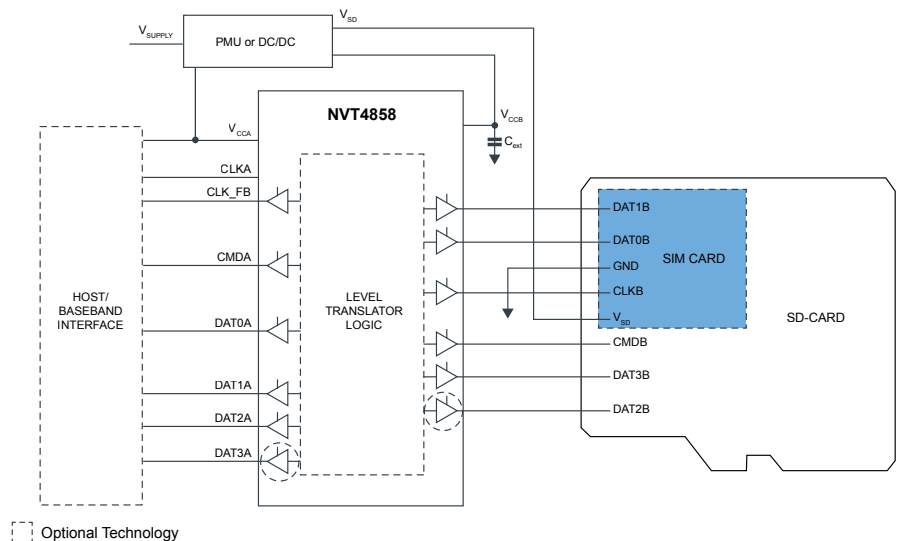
$V_{SUPPLY}$

PMU or DC/DC

$V_{SD}$

NVT4858

$V_{CCA}$

$V_{CCB}$

$C_{ext}$

CLKA

CLK_FB

CMDA

HOST/ BASEBAND INTERFACE

LEVEL TRANSLATOR LOGIC

DAT0A

DAT1A

DAT2A

DAT3A

DAT1B

DAT0B

GND

CLKB

$V_{SD}$

SIM CARD

SD-CARD

CMDB

DAT3B

DAT2B

Optional Technology